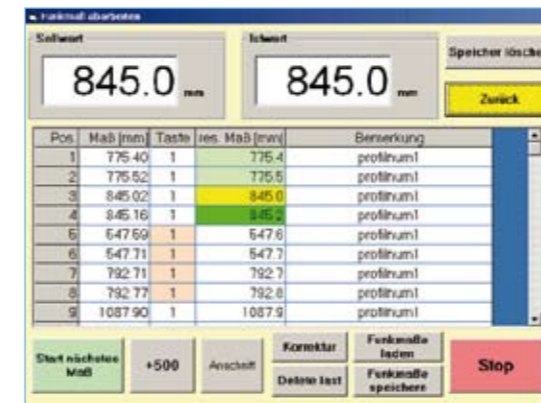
Funkmaß abarbeiten

Sollwert
845.0 mm

Istwert
845.0 mm

Speicher lösche

Zurück

| Pos | Maß [mm] | Taste | res. Maß [mm] | Bemerkung |
|---|---|---|---|---|
| 1 | 775.40 | 1 | 775.4 | profilnum1 |
| 2 | 775.52 | 1 | 775.5 | profilnum1 |
| 3 | 845.02 | 1 | 845.0 | profilnum1 |
| 4 | 845.16 | 1 | 845.2 | profilnum1 |
| 5 | 547.59 | 1 | 547.6 | profilnum1 |
| 6 | 547.71 | 1 | 547.7 | profilnum1 |
| 7 | 792.71 | 1 | 792.7 | profilnum1 |
| 8 | 792.77 | 1 | 792.8 | profilnum1 |
| 9 | 1087.90 | 1 | 1087.9 | profilnum1 |

Start nächstes Maß

+500

Anschrift

Korrektur

Delete last

Funkmaße laden

Funkmaße speichern

Stop